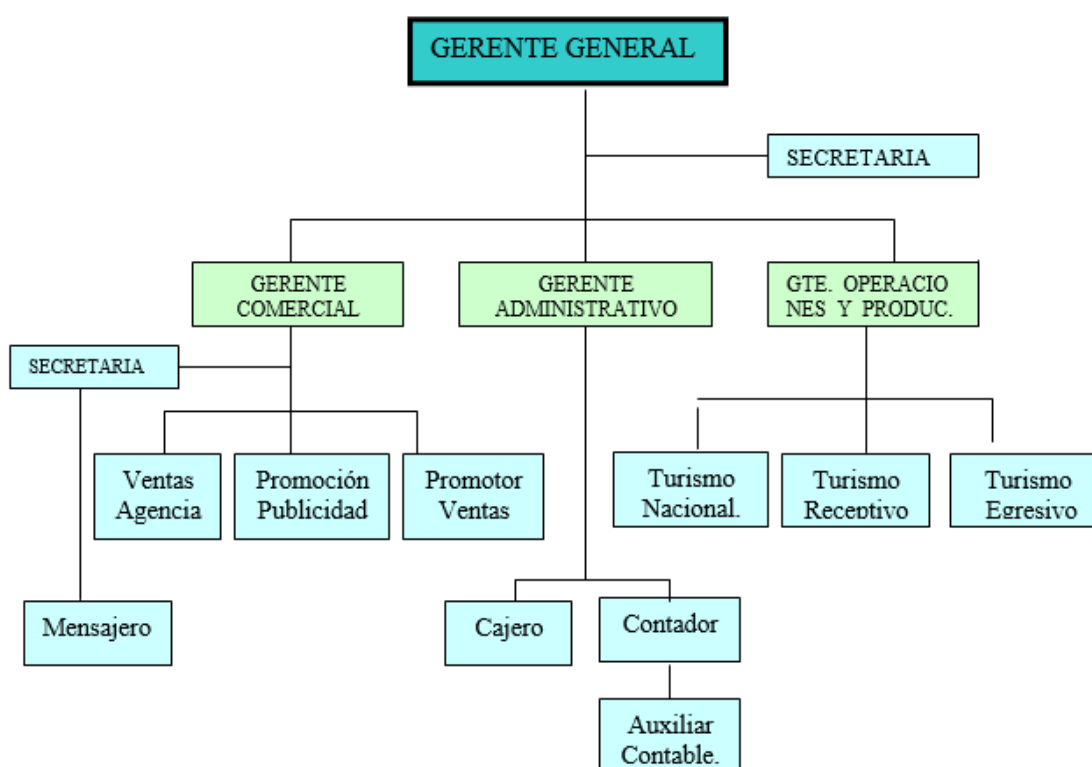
GERENTE GENERAL

SECRETARIA

GERENTE COMERCIAL

GERENTE ADMINISTRATIVO

GTE. OPERACIONES Y PRODUC.

SECRETARIA

Ventas Agencia

Promoción Publicidad

Promotor Ventas

Turismo Nacional.

Turismo Receptivo

Turismo Egresivo

Mensajero

Cajero

Contador

Auxiliar Contable.